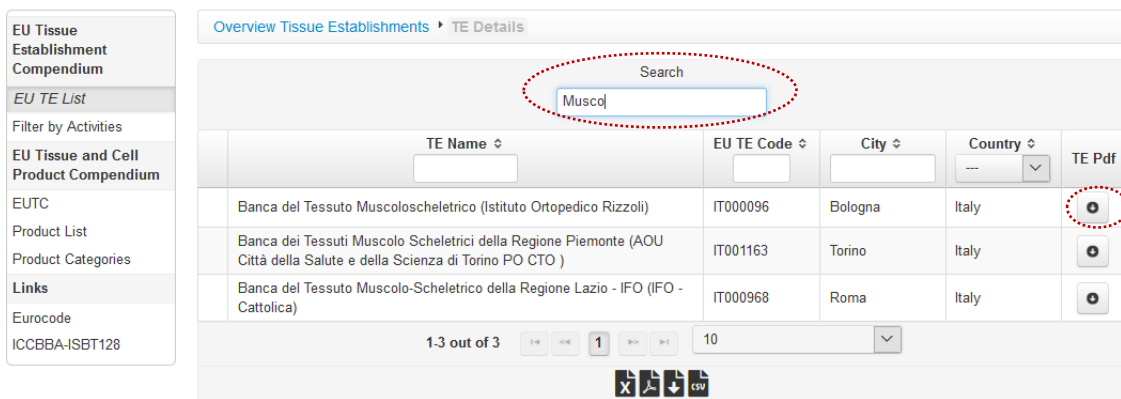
EU Tissue Establishment Compendium
EU TE List
Filter by Activities
EU Tissue and Cell Product Compendium
EUTC
Product List
Product Categories
Links
Eurocode
ICCBBA-ISBT128

Overview Tissue Establishments ▸ TE Details

Search
Musco

| | TE Name ⇕ | EU TE Code ⇕ | City ⇕ | Country ⇕ | TE Pdf |
|---|---|---|---|---|---|
| | | | | --- | |
| | Banca del Tessuto Muscoloscheletrico (Istituto Ortopedico Rizzoli) | IT000096 | Bologna | Italy | |
| | Banca dei Tessuti Muscolo Scheletrici della Regione Piemonte (AOU Città della Salute e della Scienza di Torino PO CTO ) | IT001163 | Torino | Italy | |
| | Banca del Tessuto Muscolo-Scheletrico della Regione Lazio - IFO (IFO - Cattolica) | IT000968 | Roma | Italy | |

1-3 out of 3 1 10

CSV